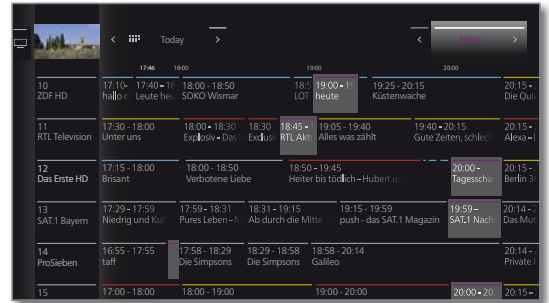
Today
17:46 18:00 19:00 20:00
News

10 ZDF HD
17:10- hallo d
17:40 - 18 Leute heu
18:00 - 18:50 SOKO Wismar
18:5 LOT
19:00 - 19:10 heute
19:25 - 20:15 Küstenwache
20:15 - Die Qui

11 RTL Television
17:30 - 18:00 Unter uns
18:00 - 18:30 Explosiv - Das
18:30 Exclusiv
18:45 - RTL Akt
19:05 - 19:40 Alles was zählt
19:40 - 20:15 Gute Zeiten, schlech
20:15 - Alexa -

12 Das Erste HD
17:15 - 18:00 Brisant
18:00 - 18:50 Verbotene Liebe
18:50 - 19:45 Heiter bis tödlich - Hubert u
20:00 - Tagesschau
20:15 - Berlin 3

13 SAT.1 Bayern
17:29 - 17:59 Niedrig und Kuh
17:59 - 18:31 Pures Leben -
18:31 - 19:15 Ab durch die Mitte -
19:15 - 19:59 push - das SAT.1 Magazin
19:59 - SAT.1 Nach
20:14 - 2 Das Mu

14 ProSieben
16:55 - 17:55 taff
17:58 - 18:29 Die Simpsons
18:29 - 18:58 Die Simpsons
18:58 - 20:14 Galileo
20:14 - Private F

15
17:00 - 18:00
18:00 - 19:00
19:00 - 20:00
20:00 - 20
20:15 -